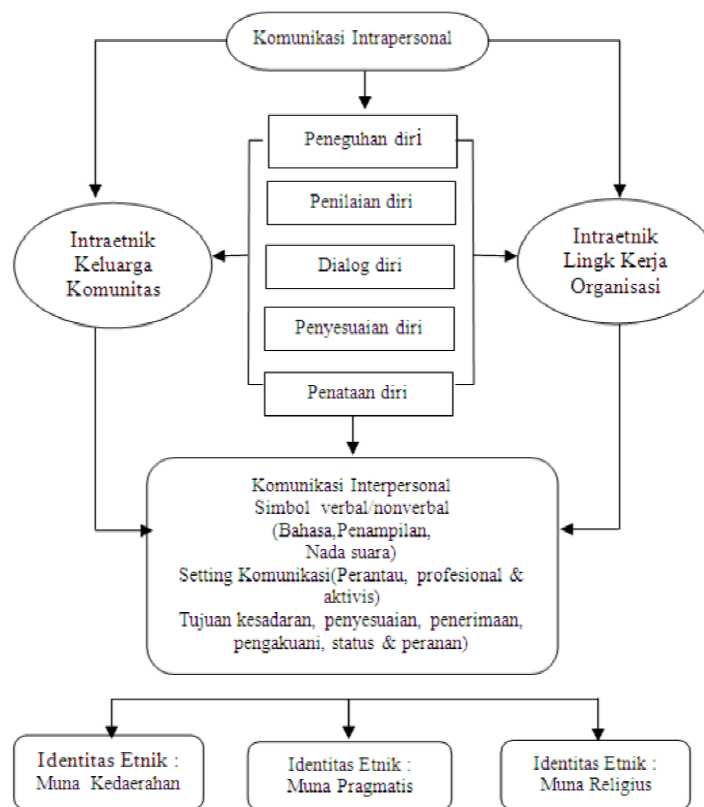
Komunikasi Intrapersonal

Peneguhan diri

Penilaian diri

Dialog diri

Penyesuaian diri

Penataan diri

Intraetnik Keluarga Komunitas

Intraetnik Lingk Kerja Organisasi

Komunikasi Interpersonal
Simbol verbal/nonverbal (Bahasa,Penampilan, Nada suara)
Setting Komunikasi(Perantau, profesional & aktivis)
Tujuan kesadaran, penyesuaian, penerimaan, pengakuani, status & peranan)

Identitas Etnik : Muna Kedaerahan

Identitas Etnik : Muna Pragmatis

Identitas Etnik : Muna Religius